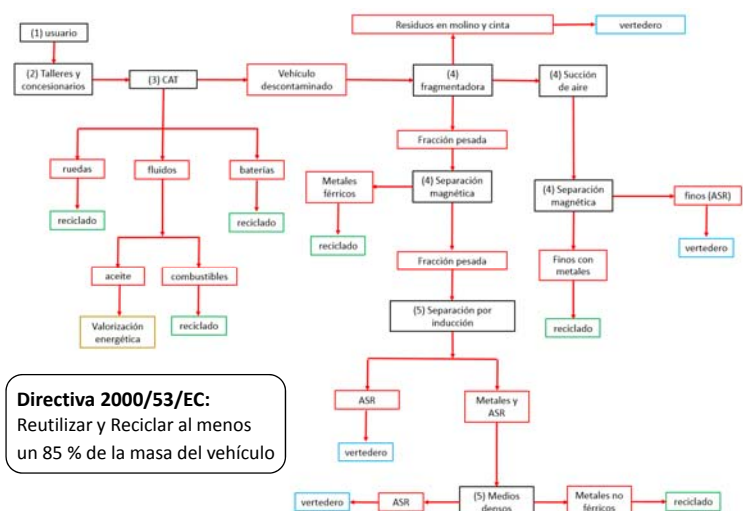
(1) usuario

(2) Talleres y concesionarios

(3) CAT

Vehículo descontaminado

Residuos en molino y cinta

vertedero

(4) fragmentadora

(4) Succión de aire

ruedas

fluidos

baterías

reciclado

reciclado

Fracción pesada

Metales férricos

(4) Separación magnética

reciclado

(4) Separación magnética

finos (ASR)

vertedero

aceite

combustibles

Fracción pesada

Finos con metales

Valorización energética

reciclado

(5) Separación por inducción

reciclado

Directiva 2000/53/EC:
Reutilizar y Reciclar al menos un 85 % de la masa del vehículo

ASR

Metales y ASR

vertedero

vertedero

ASR

(5) Medios densos

Metales no férricos

reciclado